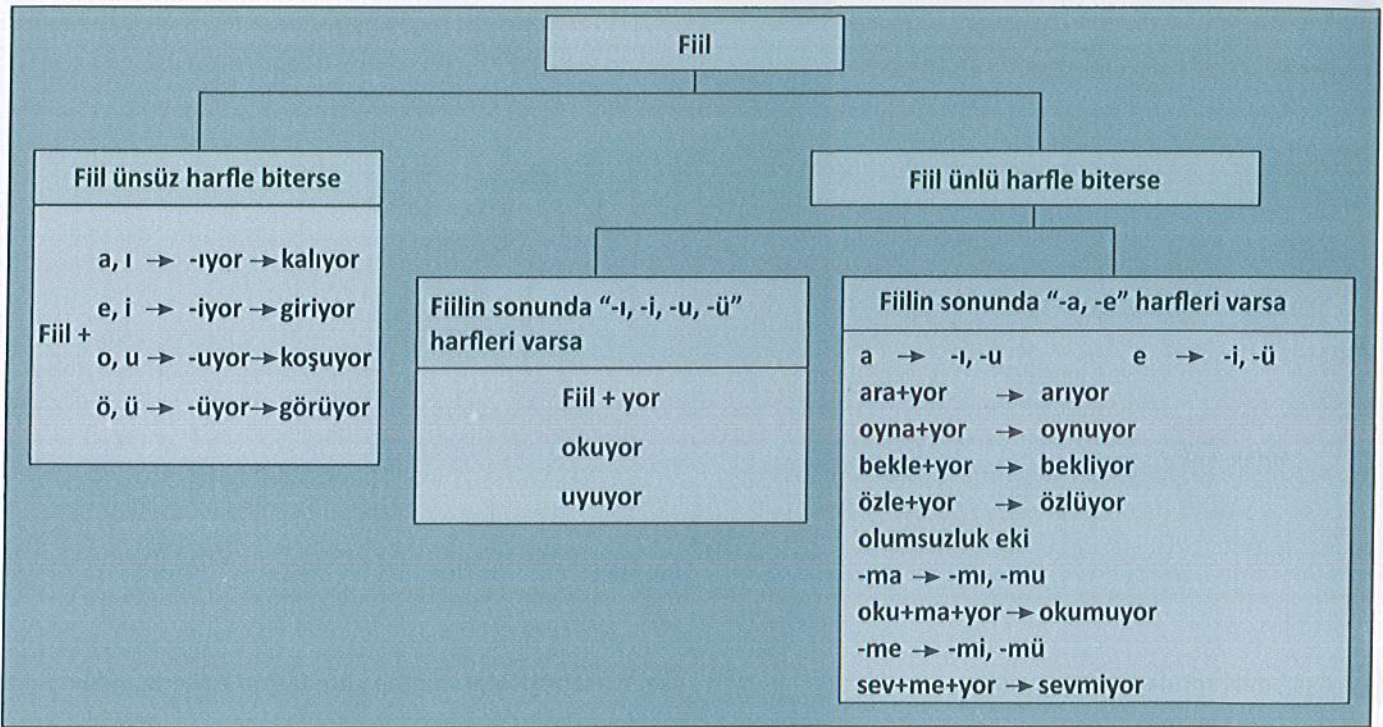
Fiil

Fiil ünsüz harfle biterse

Fiil + a, ı → -ıyor → kalıyor
e, i → -iyor → giriyor
o, u → -uyor → koşuyor
ö, ü → -üyor → görüyor

Fiil ünlü harfle biterse

Fiilin sonunda "-ı, -i, -u, -ü" harfleri varsa

Fiil + yor
okuyor
uyuyor

Fiilin sonunda "-a, -e" harfleri varsa

a → -ı, -u e → -i, -ü
ara+yor → arıyor
oyna+yor → oynuyor
bekle+yor → bekliyor
özle+yor → özlüyor
olumsuzluk eki
-ma → -mı, -mu
oku+ma+yor → okumuyor
-me → -mi, -mü
sev+me+yor → sevmiyor